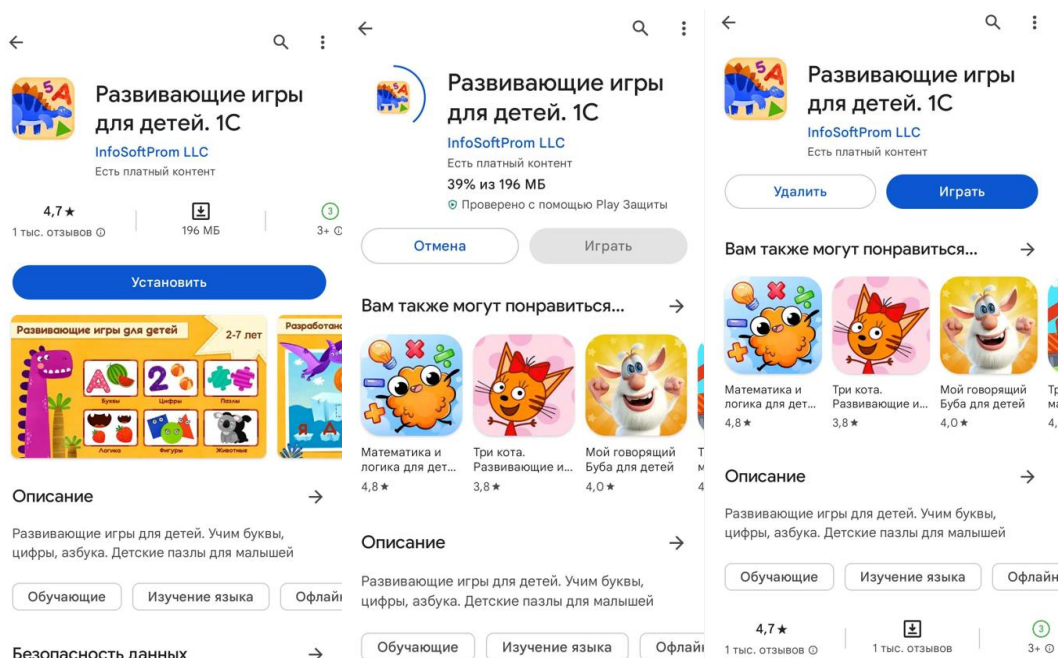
Развивающие игры для детей. 1С
InfoSoftProm LLC
Есть платный контент

4,7★
1 тыс. отзывов ⓘ

196 МБ

3
3+ ⓘ

Установить

Развивающие игры для детей
2-7 лет
Буквы
Цифры
Пазлы
Логика
Фигуры
Животные
Разработано

Описание →

Развивающие игры для детей. Учим буквы, цифры, азбука. Детские пазлы для малышей

Обучающие
Изучение языка
Офлай

Безопасность данных →

Развивающие игры для детей. 1С
InfoSoftProm LLC
Есть платный контент
39% из 196 МБ
Проверено с помощью Play Защиты

Отмена
Играть

Вам также могут понравиться... →

Математика и логика для дет...
4,8★
Три кота. Развивающие и...
3,8★
Мой говорящий Буба для детей
4,0★

Описание →

Развивающие игры для детей. Учим буквы, цифры, азбука. Детские пазлы для малышей

Обучающие
Изучение языка
Офлайн

Развивающие игры для детей. 1С
InfoSoftProm LLC
Есть платный контент

Удалить
Играть

Вам также могут понравиться... →

Математика и логика для дет...
4,8★
Три кота. Развивающие и...
3,8★
Мой говорящий Буба для детей
4,0★

Описание →

Развивающие игры для детей. Учим буквы, цифры, азбука. Детские пазлы для малышей

Обучающие
Изучение языка
Офлайн

4,7★
1 тыс. отзывов ⓘ

1 тыс. отзывов

3
3+ ⓘ